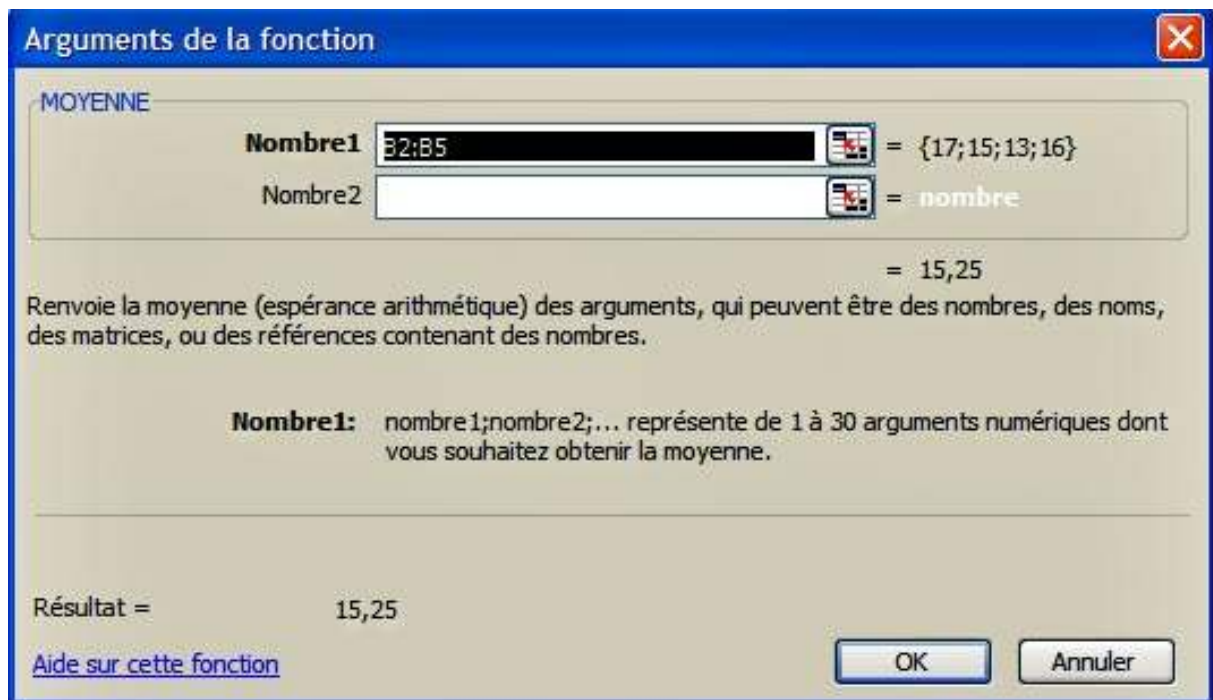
Arguments de la fonction

MOYENNE

Nombre1 B2:B5 = {17;15;13;16}

Nombre2 = nombre

= 15,25

Renvoie la moyenne (espérance arithmétique) des arguments, qui peuvent être des nombres, des noms, des matrices, ou des références contenant des nombres.

Nombre1: nombre1;nombre2;... représente de 1 à 30 arguments numériques dont vous souhaitez obtenir la moyenne.

Résultat = 15,25

Aide sur cette fonction

OK

Annuler